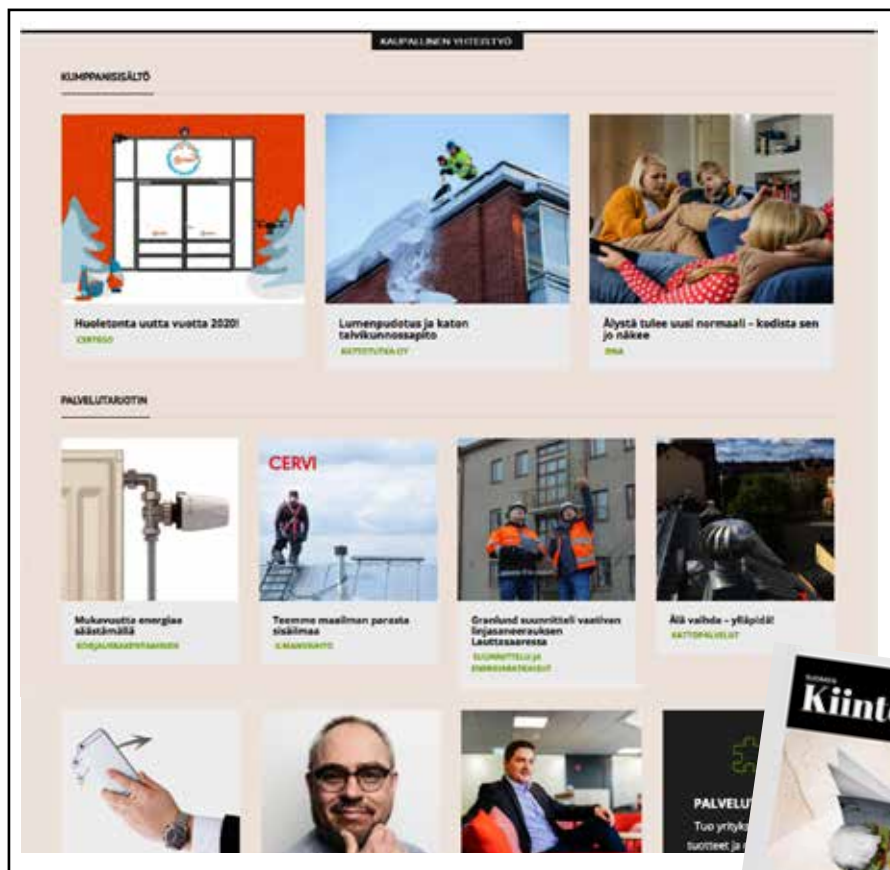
KAUPALLINEN YHTEISTYÖ

KUMPPANISISÄLTÖ

Huoletonta uutta vuotta 2020!
CERTEGO

Lumenpudotus ja katon talvikunnossapito
KATTOTURVA OY

Älystä tulee uusi normaali – kodista sen jo näkee
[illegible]

PALVELUTARJOTIN

Mukavuutta energiaa säästämällä
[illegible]

CERVI
Teemme maailman parasta sisäilmaa
ILMANVAIHTO

Granlund suunnitteli vaativan linjasaneerauksen Lauttasaaresta
SUUNNITTELU JA ENERGIAPALVELUT

Älä vaihda – ylläpidä!
KATTOPALVELUT

PALVELUT
Tuo yrity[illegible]
tuotteet ja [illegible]

Kiint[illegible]